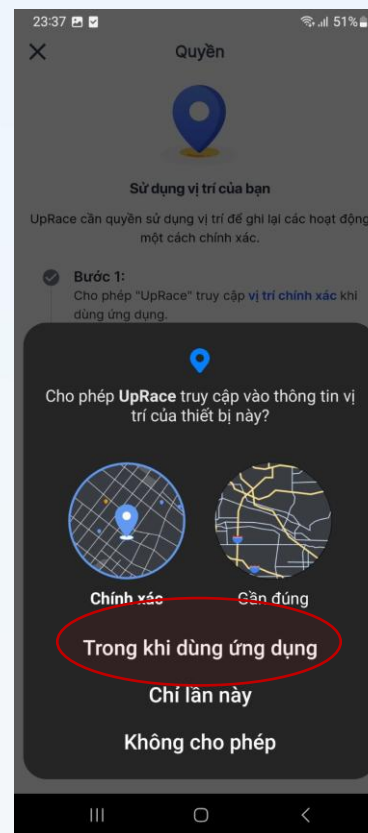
23:37 51%

Quyền

Sử dụng vị trí của bạn

UpRace cần quyền sử dụng vị trí để ghi lại các hoạt động một cách chính xác.

Bước 1:
Cho phép "UpRace" truy cập vị trí chính xác khi dùng ứng dụng.

Cho phép UpRace truy cập vào thông tin vị trí của thiết bị này?

Chính xác

Gần đúng

Trong khi dùng ứng dụng

Chỉ lần này

Không cho phép